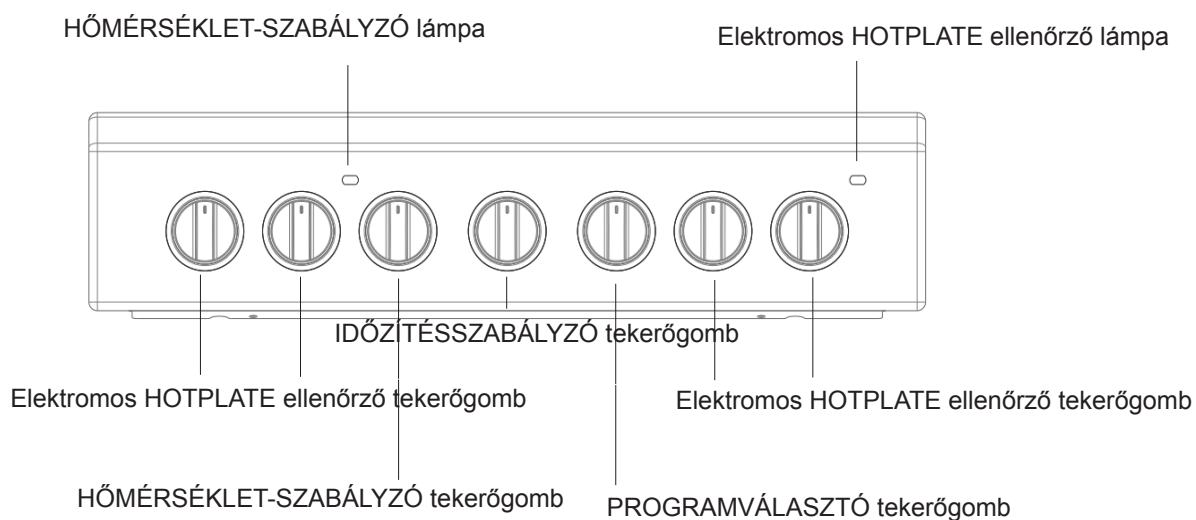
HŐMÉRSÉKLET-SZABÁLYZÓ lámpa

Elektromos HOTPLATE ellenőrző lámpa

IDŐZÍTÉSSZABÁLYZÓ tekerőgomb

Elektromos HOTPLATE ellenőrző tekerőgomb

Elektromos HOTPLATE ellenőrző tekerőgomb

HŐMÉRSÉKLET-SZABÁLYZÓ tekerőgomb

PROGRAMVÁLASZTÓ tekerőgomb